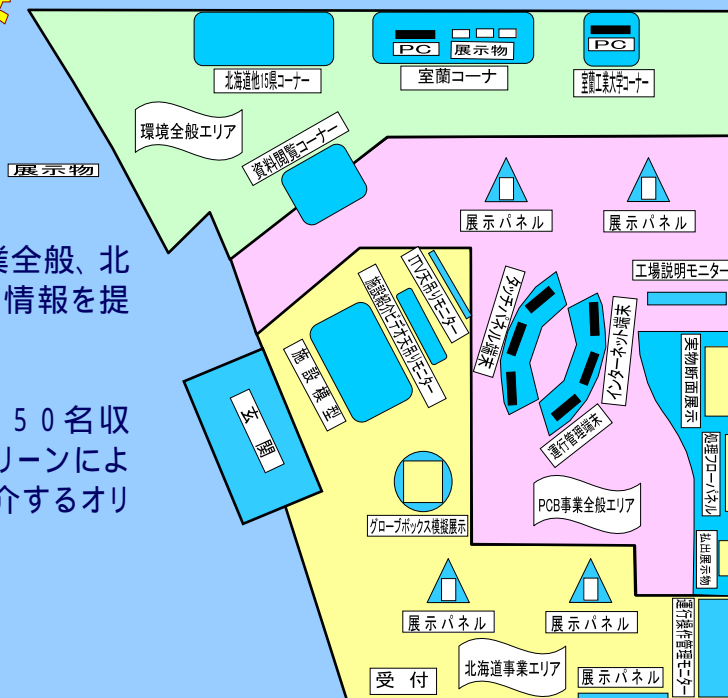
展示物

業全般、北
情報を提

５０名収
リーンによ
介するオリ

北海道他15県コーナー

PC　展示物
室蘭コーナ

PC
室蘭工業大学コーナー

環境全般エリア

資料閲覧コーナー

展示パネル

展示パネル

工場説明モニター

TV天吊りモニター

施設紹介ビデオ天吊りモニター

施設模型

玄関

タッチパネル端末

インターネット端末

運行管理端末

実物断面展示

処理フローパネル

払出展示物

PCB事業全般エリア

グローブボックス模擬展示

展示パネル

展示パネル

運転操作管理モニター

受付

北海道事業エリア

展示パネル